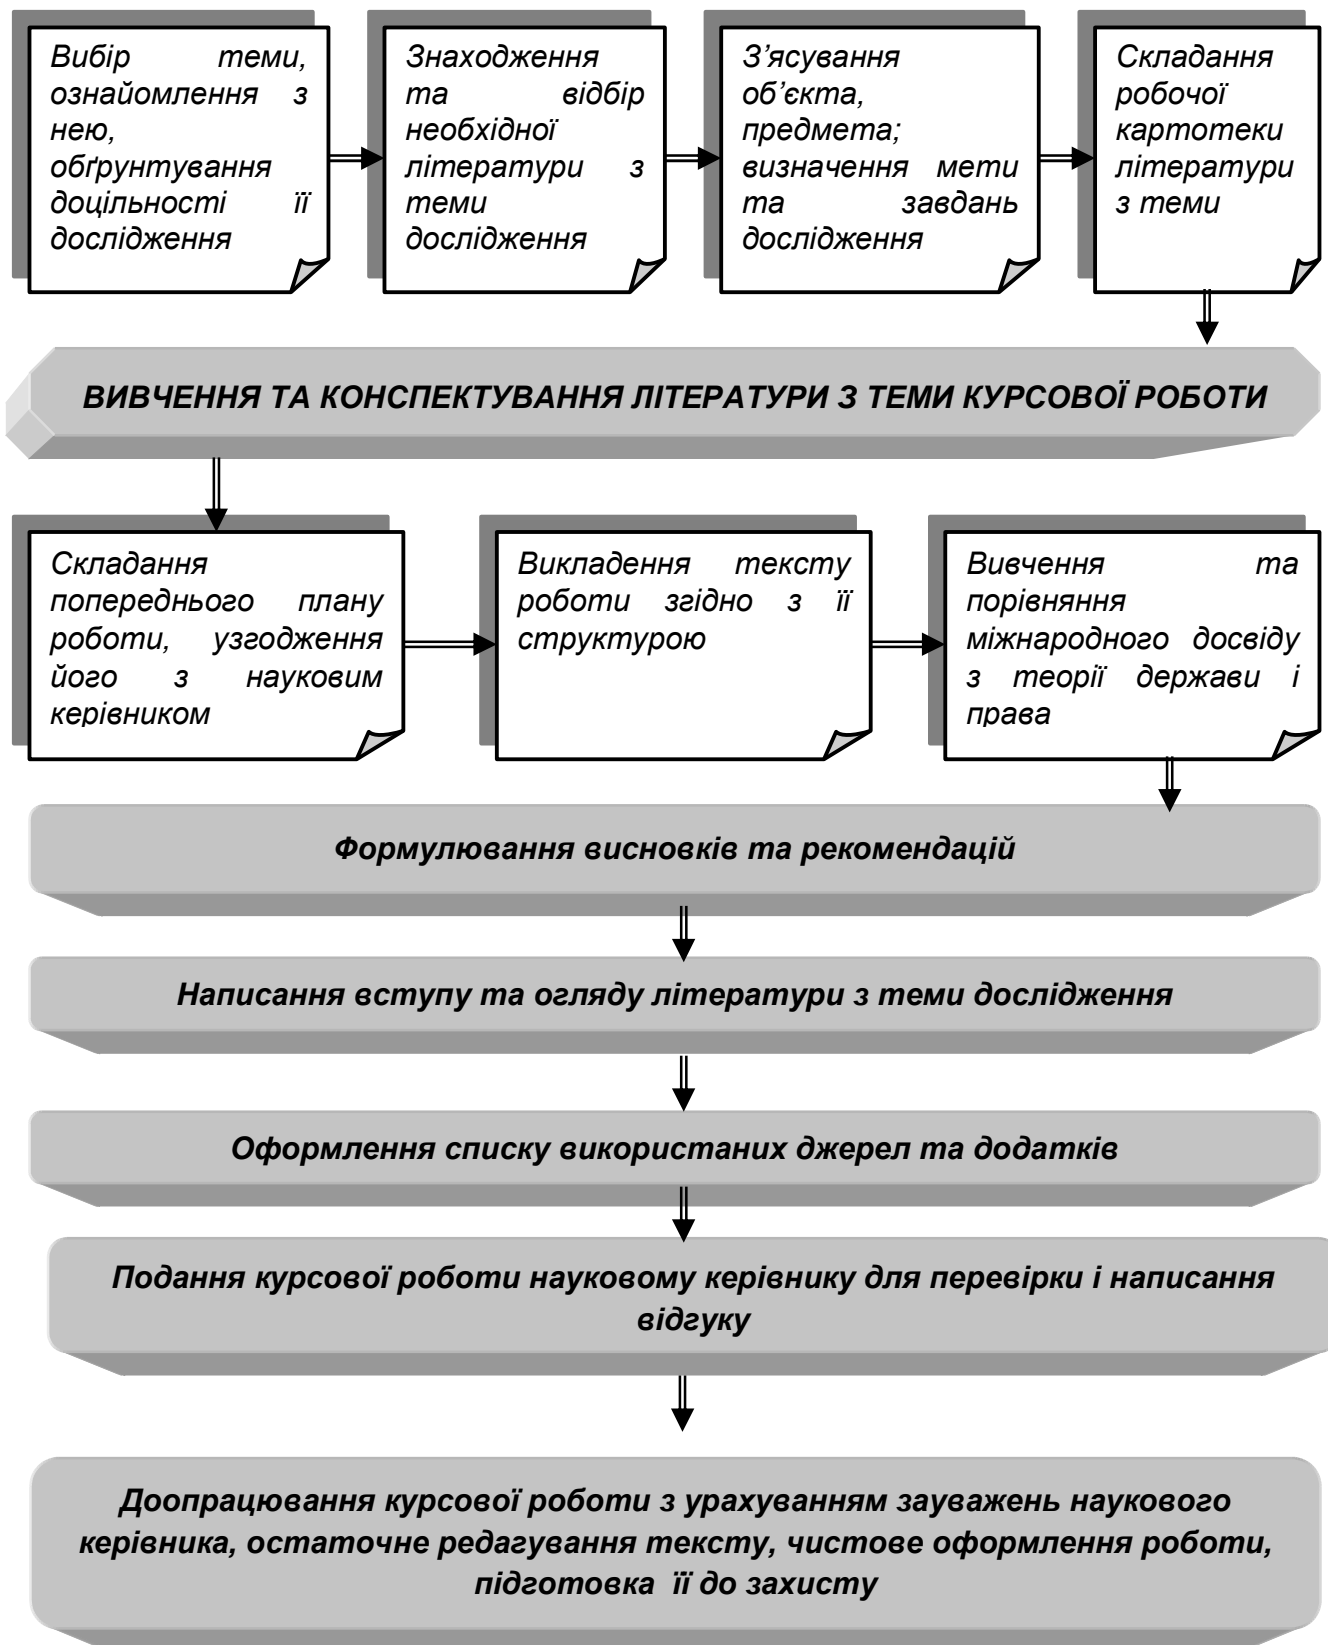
Вибір теми, ознайомлення з нею, обґрунтування доцільності її дослідження

Знаходження та відбір необхідної літератури з теми дослідження

З'ясування об'єкта, предмета; визначення мети та завдань дослідження

Складання робочої картотеки літератури з теми

ВИВЧЕННЯ ТА КОНСПЕКТУВАННЯ ЛІТЕРАТУРИ З ТЕМИ КУРСОВОЇ РОБОТИ

Складання попереднього плану роботи, узгодження його з науковим керівником

Викладення тексту роботи згідно з її структурою

Вивчення та порівняння міжнародного досвіду з теорії держави і права

Формулювання висновків та рекомендацій

Написання вступу та огляду літератури з теми дослідження

Оформлення списку використаних джерел та додатків

Подання курсової роботи науковому керівнику для перевірки і написання відгуку

Доопрацювання курсової роботи з урахуванням зауважень наукового керівника, остаточне редагування тексту, чистове оформлення роботи, підготовка її до захисту